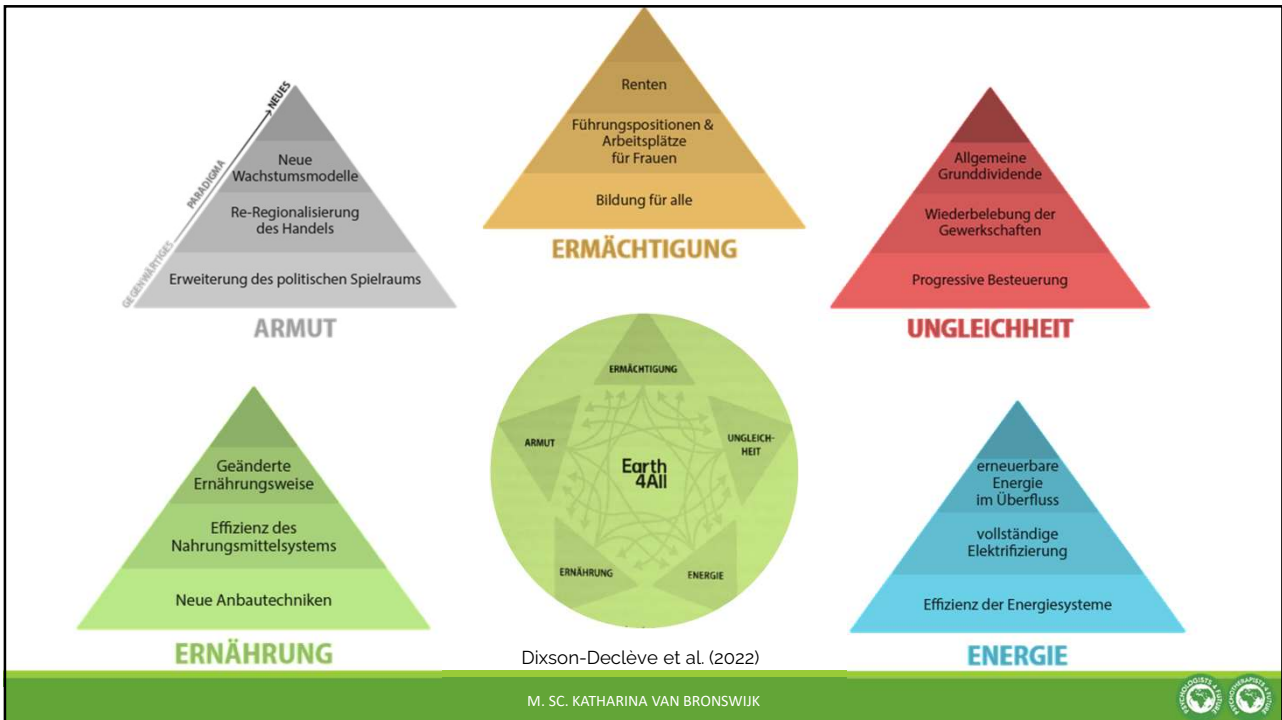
NEUES
PARADIGMA
GEGENWÄRTIGES

Neue Wachstumsmodelle

Re-Regionalisierung des Handels

Erweiterung des politischen Spielraums

ARMUT

Renten

Führungspositionen & Arbeitsplätze für Frauen

Bildung für alle

ERMÄCHTIGUNG

Allgemeine Grunddividende

Wiederbelebung der Gewerkschaften

Progressive Besteuerung

UNGLEICHHEIT

ERMÄCHTIGUNG
ARMUT
UNGLEICH-HEIT
Earth 4All
ERNÄHRUNG
ENERGIE

Geänderte Ernährungsweise

Effizienz des Nahrungsmittelsystems

Neue Anbautechniken

ERNÄHRUNG

erneuerbare Energie im Überfluss

vollständige Elektrifizierung

Effizienz der Energiesysteme

ENERGIE

Dixson-Declève et al. (2022)

M. SC. KATHARINA VAN BRONSWIJK

PSYCHOLOGISTS
PSYCHOTHERAPISTS